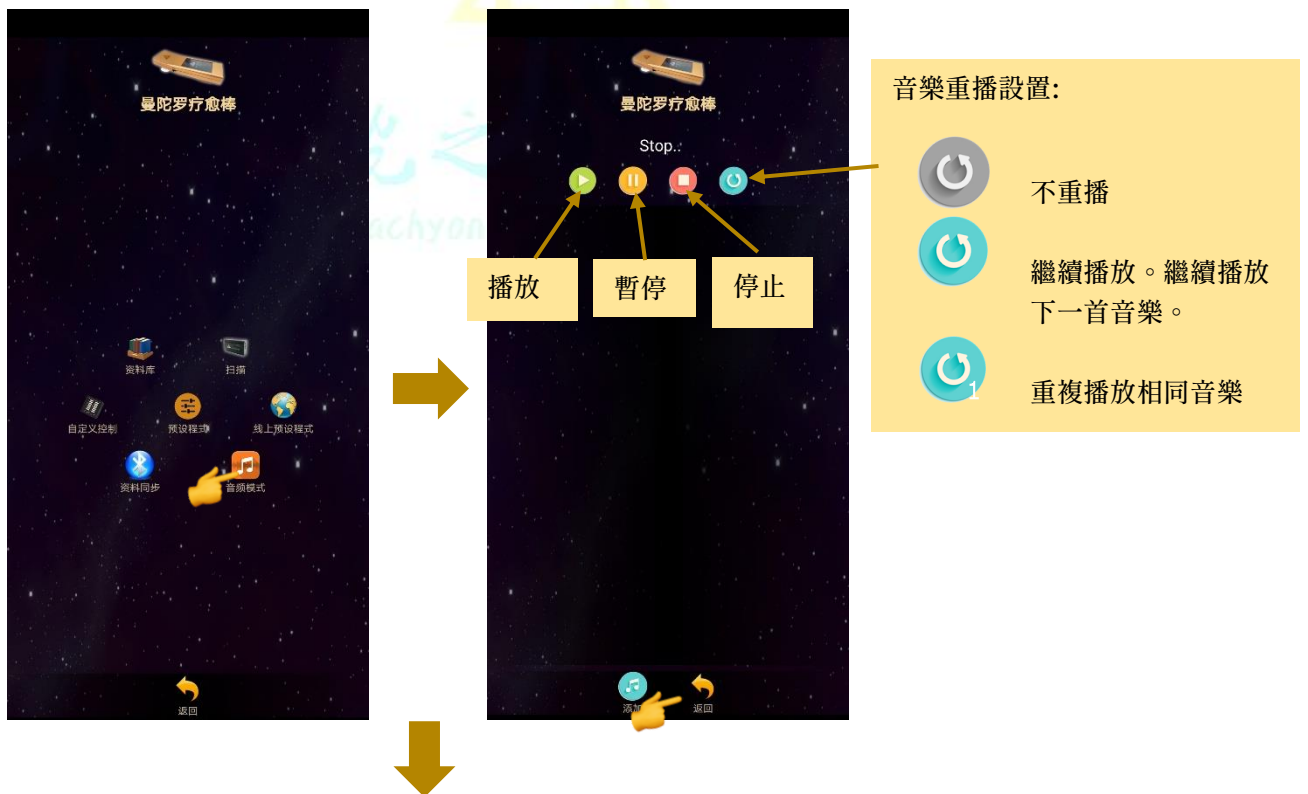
曼陀罗疗愈棒

资料库

扫描

自定义控制

预设程式

线上预设程式

资料同步

音频模式

返回

曼陀罗疗愈棒

Stop..

播放

暫停

停止

添加

返回

音樂重播設置:

不重播

繼續播放。繼續播放下一首音樂。

1

重複播放相同音樂